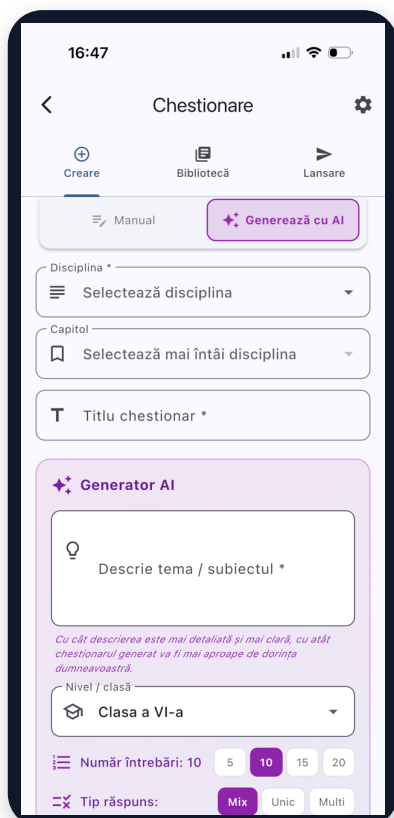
16:47

Chestionare

Creare

Bibliotecă

Lansare

Manual

Generează cu AI

Disciplina *

Selectează disciplina

Capitol

Selectează mai întâi disciplina

Titlu chestionar *

Generator AI

Descrie tema / subiectul *

Cu cât descrierea este mai detaliată și mai clară, cu atât chestionarul generat va fi mai aproape de dorința dumneavoastră.

Nivel / clasă

Clasa a VI-a

Număr întrebări: 10

5

10

15

20

Tip răspuns:

Mix

Unic

Multi